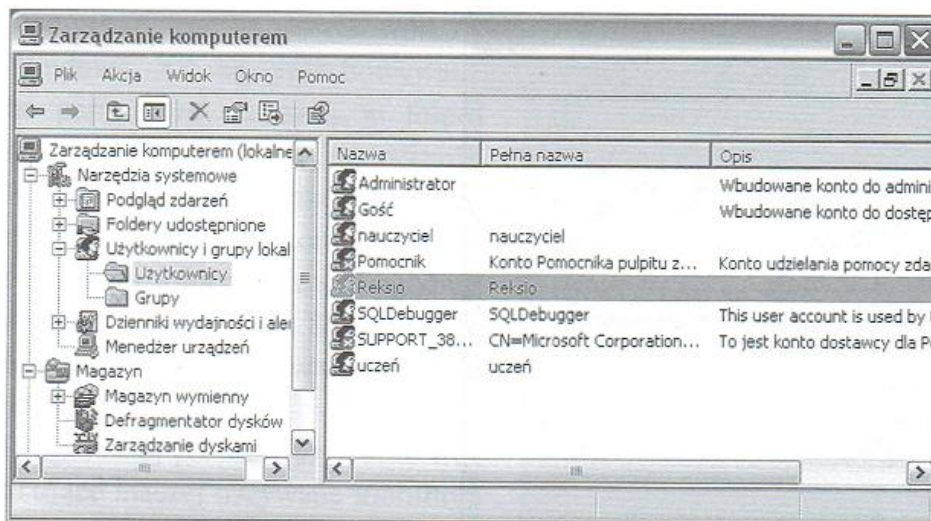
Zarządzanie komputerem

Plik Akcja Widok Okno Pomoc

Zarządzanie komputerem (lokalne
Narzędzia systemowe
Podgląd zdarzeń
Foldery udostępnione
Użytkownicy i grupy lokal
Użytkownicy
Grupy
Dzienniki wydajności i ale
Menedżer urządzeń
Magazyn
Magazyn wymienny
Defragmentator dysków
Zarządzanie dyskami

| Nazwa | Pełna nazwa | Opis |
|---|---|---|
| Administrator | | Wbudowane konto do admini |
| Gość | | Wbudowane konto do dostęp |
| nauczyciel | nauczyciel | |
| Pomocnik | Konto Pomocnika pulpitu z... | Konto udzielania pomocy zda |
| Reksio | Reksio | |
| SQLDebugger | SQLDebugger | This user account is used by |
| SUPPORT_38... | CN=Microsoft Corporation... | To jest konto dostawcy dla P |
| uczeń | uczeń | |